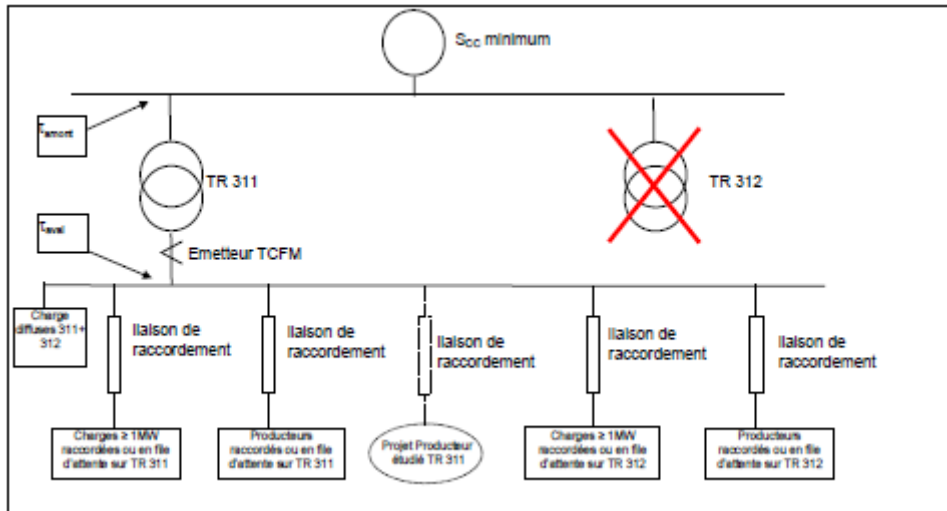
$S_{CC}$ minimum

$\tau_{amont}$

TR 311

TR 312

$\tau_{aval}$

Emetteur TCFM

Charge diffuses 311+ 312

liaison de raccordement

liaison de raccordement

liaison de raccordement

liaison de raccordement

liaison de raccordement

Charges ≥ 1MW raccordées ou en file d'attente sur TR 311

Producteurs raccordés ou en file d'attente sur TR 311

Projet Producteur étudié TR 311

Charges ≥ 1MW raccordées ou en file d'attente sur TR 312

Producteurs raccordés ou en file d'attente sur TR 312